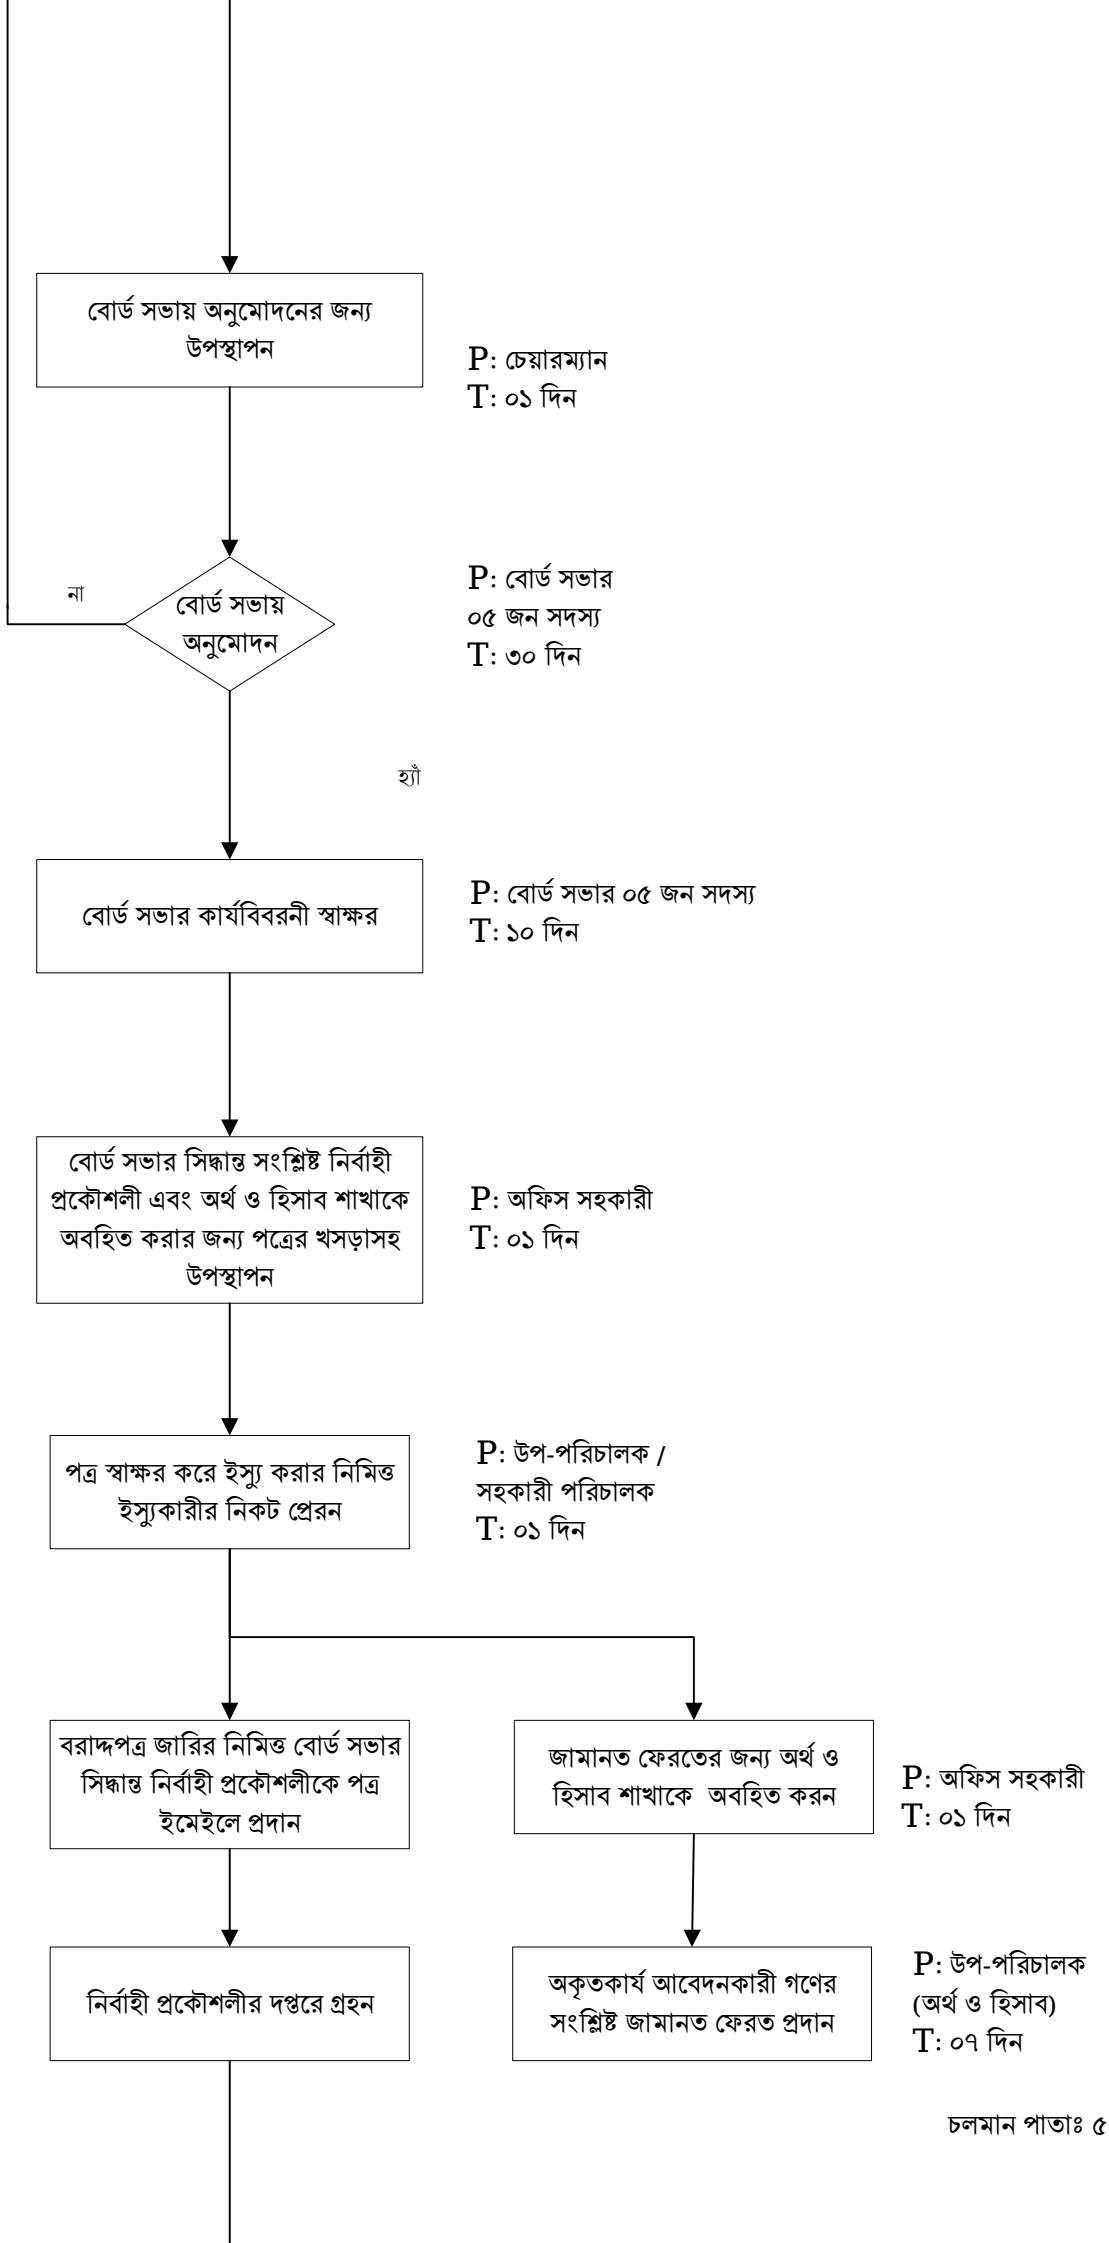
বোর্ড সভায় অনুমোদনের জন্য উপস্থাপন

P: চেয়ারম্যান
T: ০১ দিন

না

বোর্ড সভায় অনুমোদন

P: বোর্ড সভার ০৫ জন সদস্য
T: ৩০ দিন

হ্যাঁ

বোর্ড সভার কার্যবিবরনী স্বাক্ষর

P: বোর্ড সভার ০৫ জন সদস্য
T: ১০ দিন

বোর্ড সভার সিদ্ধান্ত সংশ্লিষ্ট নির্বাহী প্রকৌশলী এবং অর্থ ও হিসাব শাখাকে অবহিত করার জন্য পত্রের খসড়াসহ উপস্থাপন

P: অফিস সহকারী
T: ০১ দিন

পত্র স্বাক্ষর করে ইস্যু করার নিমিত্ত ইস্যুকারীর নিকট প্রেরন

P: উপ-পরিচালক / সহকারী পরিচালক
T: ০১ দিন

বরাদ্দপত্র জারির নিমিত্ত বোর্ড সভার সিদ্ধান্ত নির্বাহী প্রকৌশলীকে পত্র ইমেইলে প্রদান

জামানত ফেরতের জন্য অর্থ ও হিসাব শাখাকে অবহিত করন

P: অফিস সহকারী
T: ০১ দিন

নির্বাহী প্রকৌশলীর দপ্তরে গ্রহন

অকৃতকার্য আবেদনকারী গণের সংশ্লিষ্ট জামানত ফেরত প্রদান

P: উপ-পরিচালক (অর্থ ও হিসাব)
T: ০৭ দিন

চলমান পাতাঃ ৫